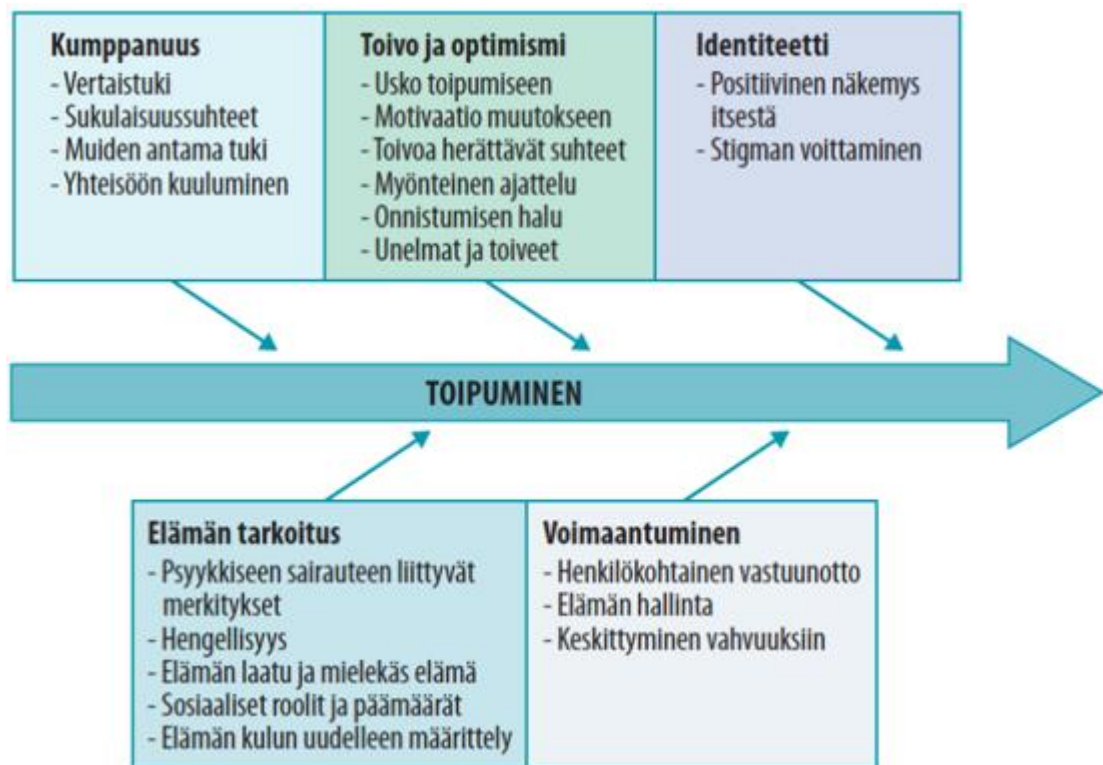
Kumppanuus
- Vertaistuki
- Sukulaisuussuhteet
- Muiden antama tuki
- Yhteisöön kuuluminen

Toivo ja optimismi
- Usko toipumiseen
- Motivaatio muutokseen
- Toivoa herättävät suhteet
- Myönteinen ajattelu
- Onnistumisen halu
- Unelmat ja toiveet

Identiteetti
- Positiivinen näkemys itsestä
- Stigman voittaminen

TOIPUMINEN

Elämän tarkoitus
- Psyykkiseen sairauteen liittyvät merkitykset
- Hengellisyys
- Elämän laatu ja mielekäs elämä
- Sosiaaliset roolit ja päämäärät
- Elämän kulun uudelleen määrittely

Voimaantuminen
- Henkilökohtainen vastuunotto
- Elämän hallinta
- Keskittyminen vahvuuksiin